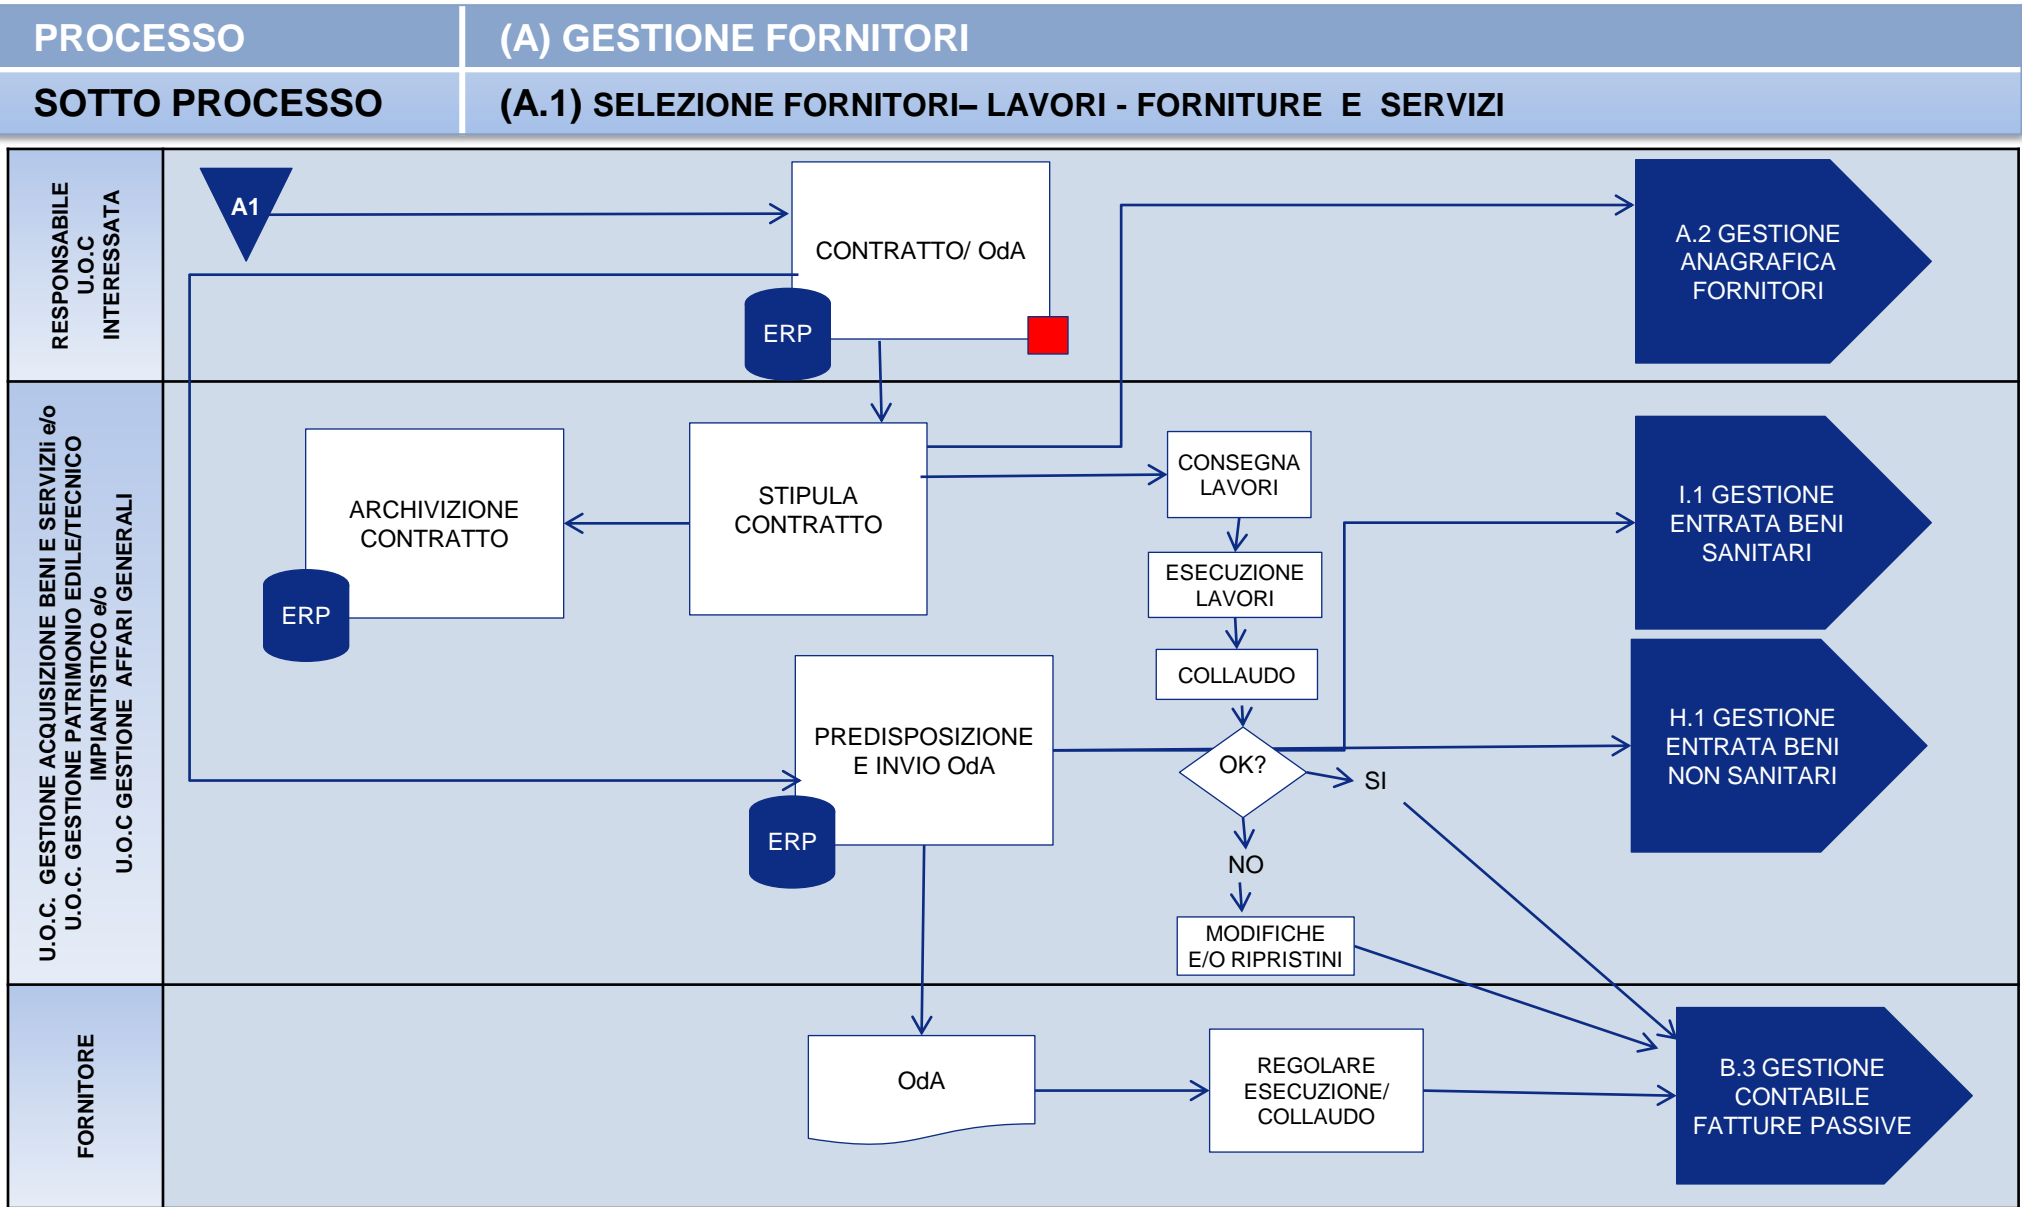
PROCESSO | (A) GESTIONE FORNITORI

SOTTO PROCESSO | (A.1) SELEZIONE FORNITORI– LAVORI - FORNITURE E SERVIZI

RESPONSABILE U.O.C INTERESSATA

A1

CONTRATTO/ OdA

ERP

A.2 GESTIONE ANAGRAFICA FORNITORI

U.O.C. GESTIONE ACQUISIZIONE BENI E SERVIZIi e/o U.O.C. GESTIONE PATRIMONIO EDILE/TECNICO IMPIANTISTICO e/o U.O.C GESTIONE AFFARI GENERALI

ARCHIVIZIONE CONTRATTO

ERP

STIPULA CONTRATTO

CONSEGNA LAVORI

ESECUZIONE LAVORI

COLLAUDO

I.1 GESTIONE ENTRATA BENI SANITARI

H.1 GESTIONE ENTRATA BENI NON SANITARI

PREDISPOSIZIONE E INVIO OdA

ERP

OK?

SI

NO

MODIFICHE E/O RIPRISTINI

FORNITORE

OdA

REGOLARE ESECUZIONE/ COLLAUDO

B.3 GESTIONE CONTABILE FATTURE PASSIVE